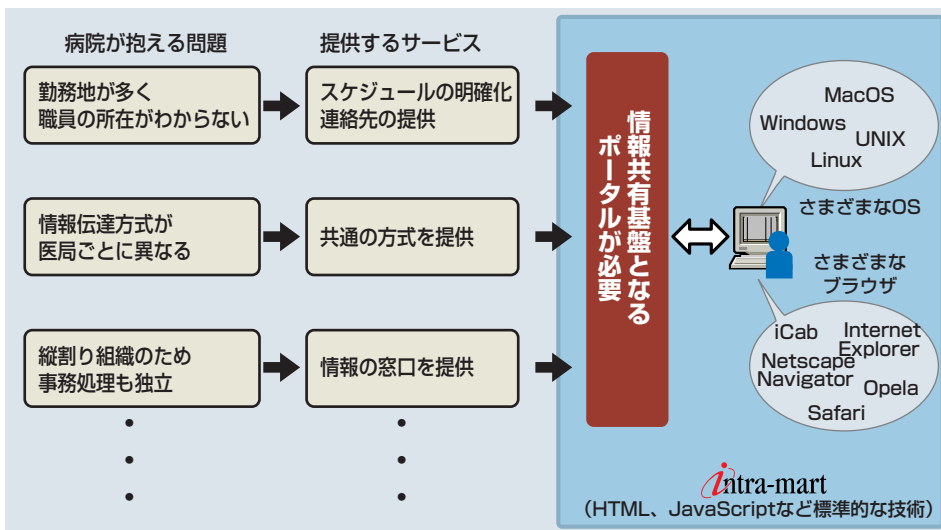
病院が抱える問題

勤務地が多く
職員の所在がわからない

情報伝達方式が
医局ごとに異なる

縦割り組織のため
事務処理も独立

・
・
・

提供するサービス

スケジュールの明確化
連絡先の提供

共通の方式を提供

情報の窓口を提供

・
・
・

情報共有基盤となる
ポータルが必要

MacOS
Windows
UNIX
Linux

さまざまなOS

さまざまな
ブラウザ

iCab
Internet
Explorer
Netscape
Navigator
Opela
Safari

intra-mart
（HTML、JavaScriptなど標準的な技術）